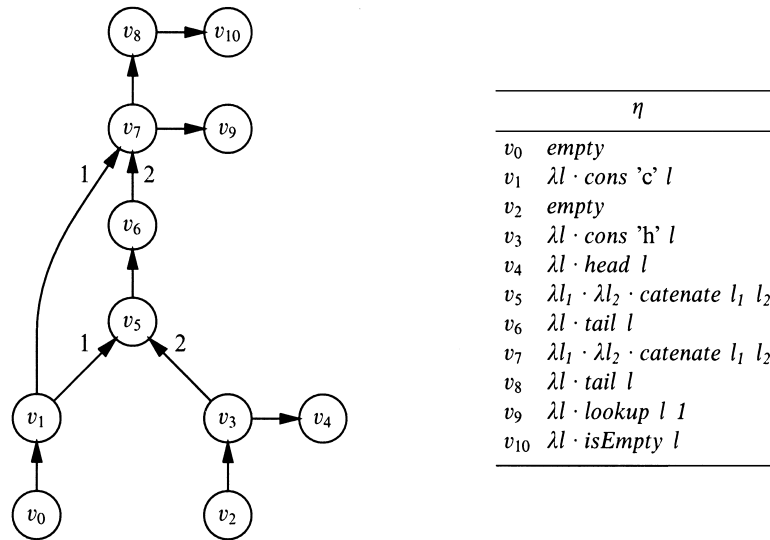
$v_8$ $v_{10}$ $v_7$ $v_9$ 1 2 $v_6$ $v_5$ 1 2 $v_1$ $v_3$ $v_4$ $v_0$ $v_2$

| | $\eta$ |
|---|---|
| $v_0$ | *empty* |
| $v_1$ | $\lambda l \cdot cons$ 'c' $l$ |
| $v_2$ | *empty* |
| $v_3$ | $\lambda l \cdot cons$ 'h' $l$ |
| $v_4$ | $\lambda l \cdot head\ l$ |
| $v_5$ | $\lambda l_1 \cdot \lambda l_2 \cdot catenate\ l_1\ l_2$ |
| $v_6$ | $\lambda l \cdot tail\ l$ |
| $v_7$ | $\lambda l_1 \cdot \lambda l_2 \cdot catenate\ l_1\ l_2$ |
| $v_8$ | $\lambda l \cdot tail\ l$ |
| $v_9$ | $\lambda l \cdot lookup\ l\ 1$ |
| $v_{10}$ | $\lambda l \cdot isEmpty\ l$ |